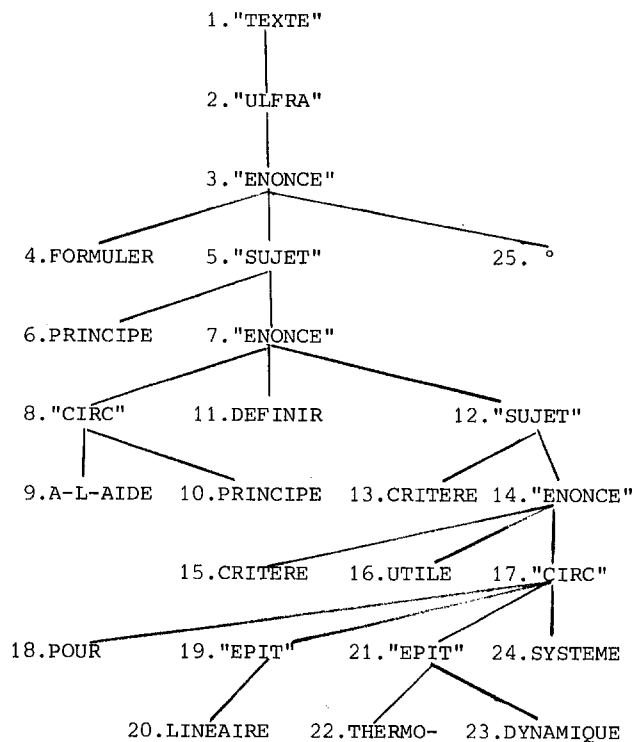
1."TEXTE"

2."ULFRA"

3."ENONCE"

4.FORMULER 5."SUJET" 25. °

6.PRINCIPE 7."ENONCE"

8."CIRC" 11.DEFINIR 12."SUJET"

9.A-L-AIDE 10.PRINCIPE 13.CRITERE 14."ENONCE"

15.CRITERE 16.UTILE 17."CIRC"

18.POUR 19."EPIT" 21."EPIT" 24.SYSTEME

20.LINEAIRE 22.THERMO- 23.DYNAMIQUE